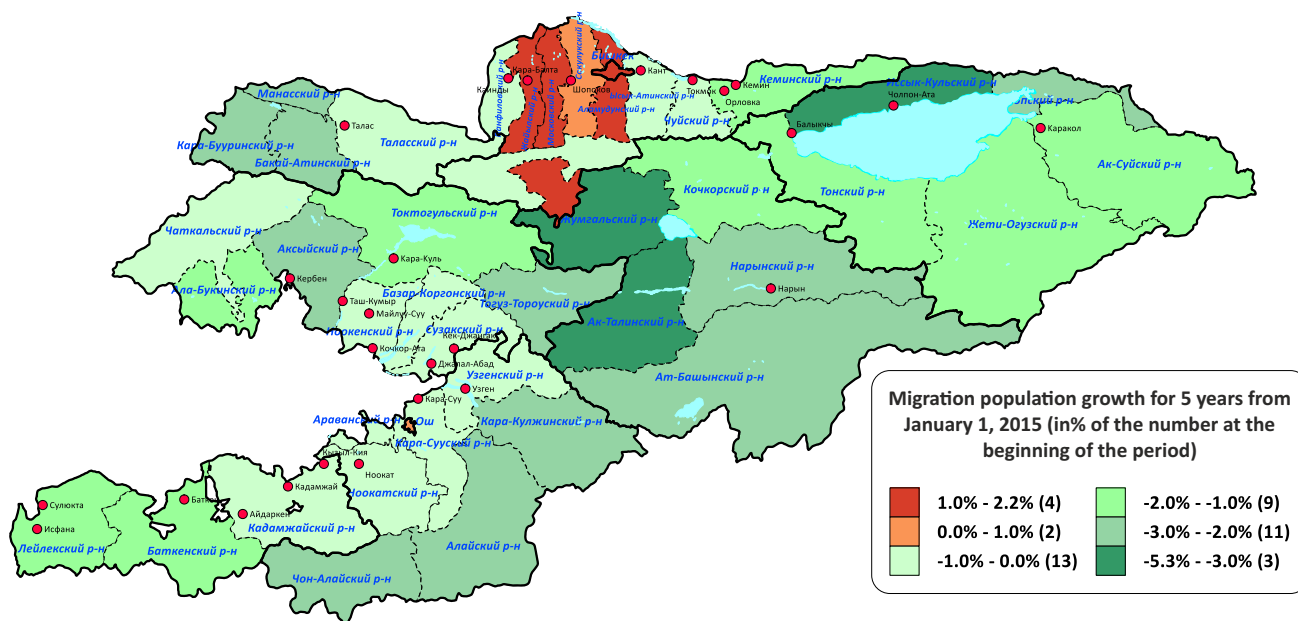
Манасский р-н
Талас
Таласский р-н
Кара-Буурнский р-н
Бакай-Атинский р-н
Кайынды
Кара-Балта
Панфиловский р-н
Жайылский р-н
Московский р-н
Шопоков
Сокулукский р-н
Бишкек
Кант
Ысык-Атинский р-н
Аламудунский р-н
Токмок
Кемин
Орловка
Чуйский р-н
Кеминский р-н
Иссык-Кульский р-н
Чолпон-Ата
Балыкчы
Каракол
Тюпский р-н
Ак-Суйский р-н
Тонский р-н
Жети-Огузский р-н
Кочкорский р-н
Жумгальский р-н
Токтогульский р-н
Чаткальский р-н
Аксыйский р-н
Кара-Куль
Керben
Ала-Букинский р-н
Таш-Кумыр
Майлуу-Суу
Базар-Коргонский р-н
Тогуз-Тороуский р-н
Ноокенский р-н
Сузакский р-н
Кочкор-Ата
Кек-Джангак
Джалал-Абад
Нарынский р-н
Нарын
Ак-Талинский р-н
Ат-Башынский р-н
Узгенский р-н
Узген
Кара-Суу
Араванский р-н
Ош
Кара-Сууский р-н
Кара-Кулжинский р-н
Кызыл-Кия
Ноокат
Кадамжай
Ноокатский р-н
Сулюкта
Баткен
Айдаркен
Исфана
Кадамжайский р-н
Лейлекский р-н
Баткенский р-н
Алайский р-н
Чон-Алайский р-н

Migration population growth for 5 years from January 1, 2015 (in% of the number at the beginning of the period)

1.0% - 2.2% (4)
0.0% - 1.0% (2)
-1.0% - 0.0% (13)
-2.0% - -1.0% (9)
-3.0% - -2.0% (11)
-5.3% - -3.0% (3)